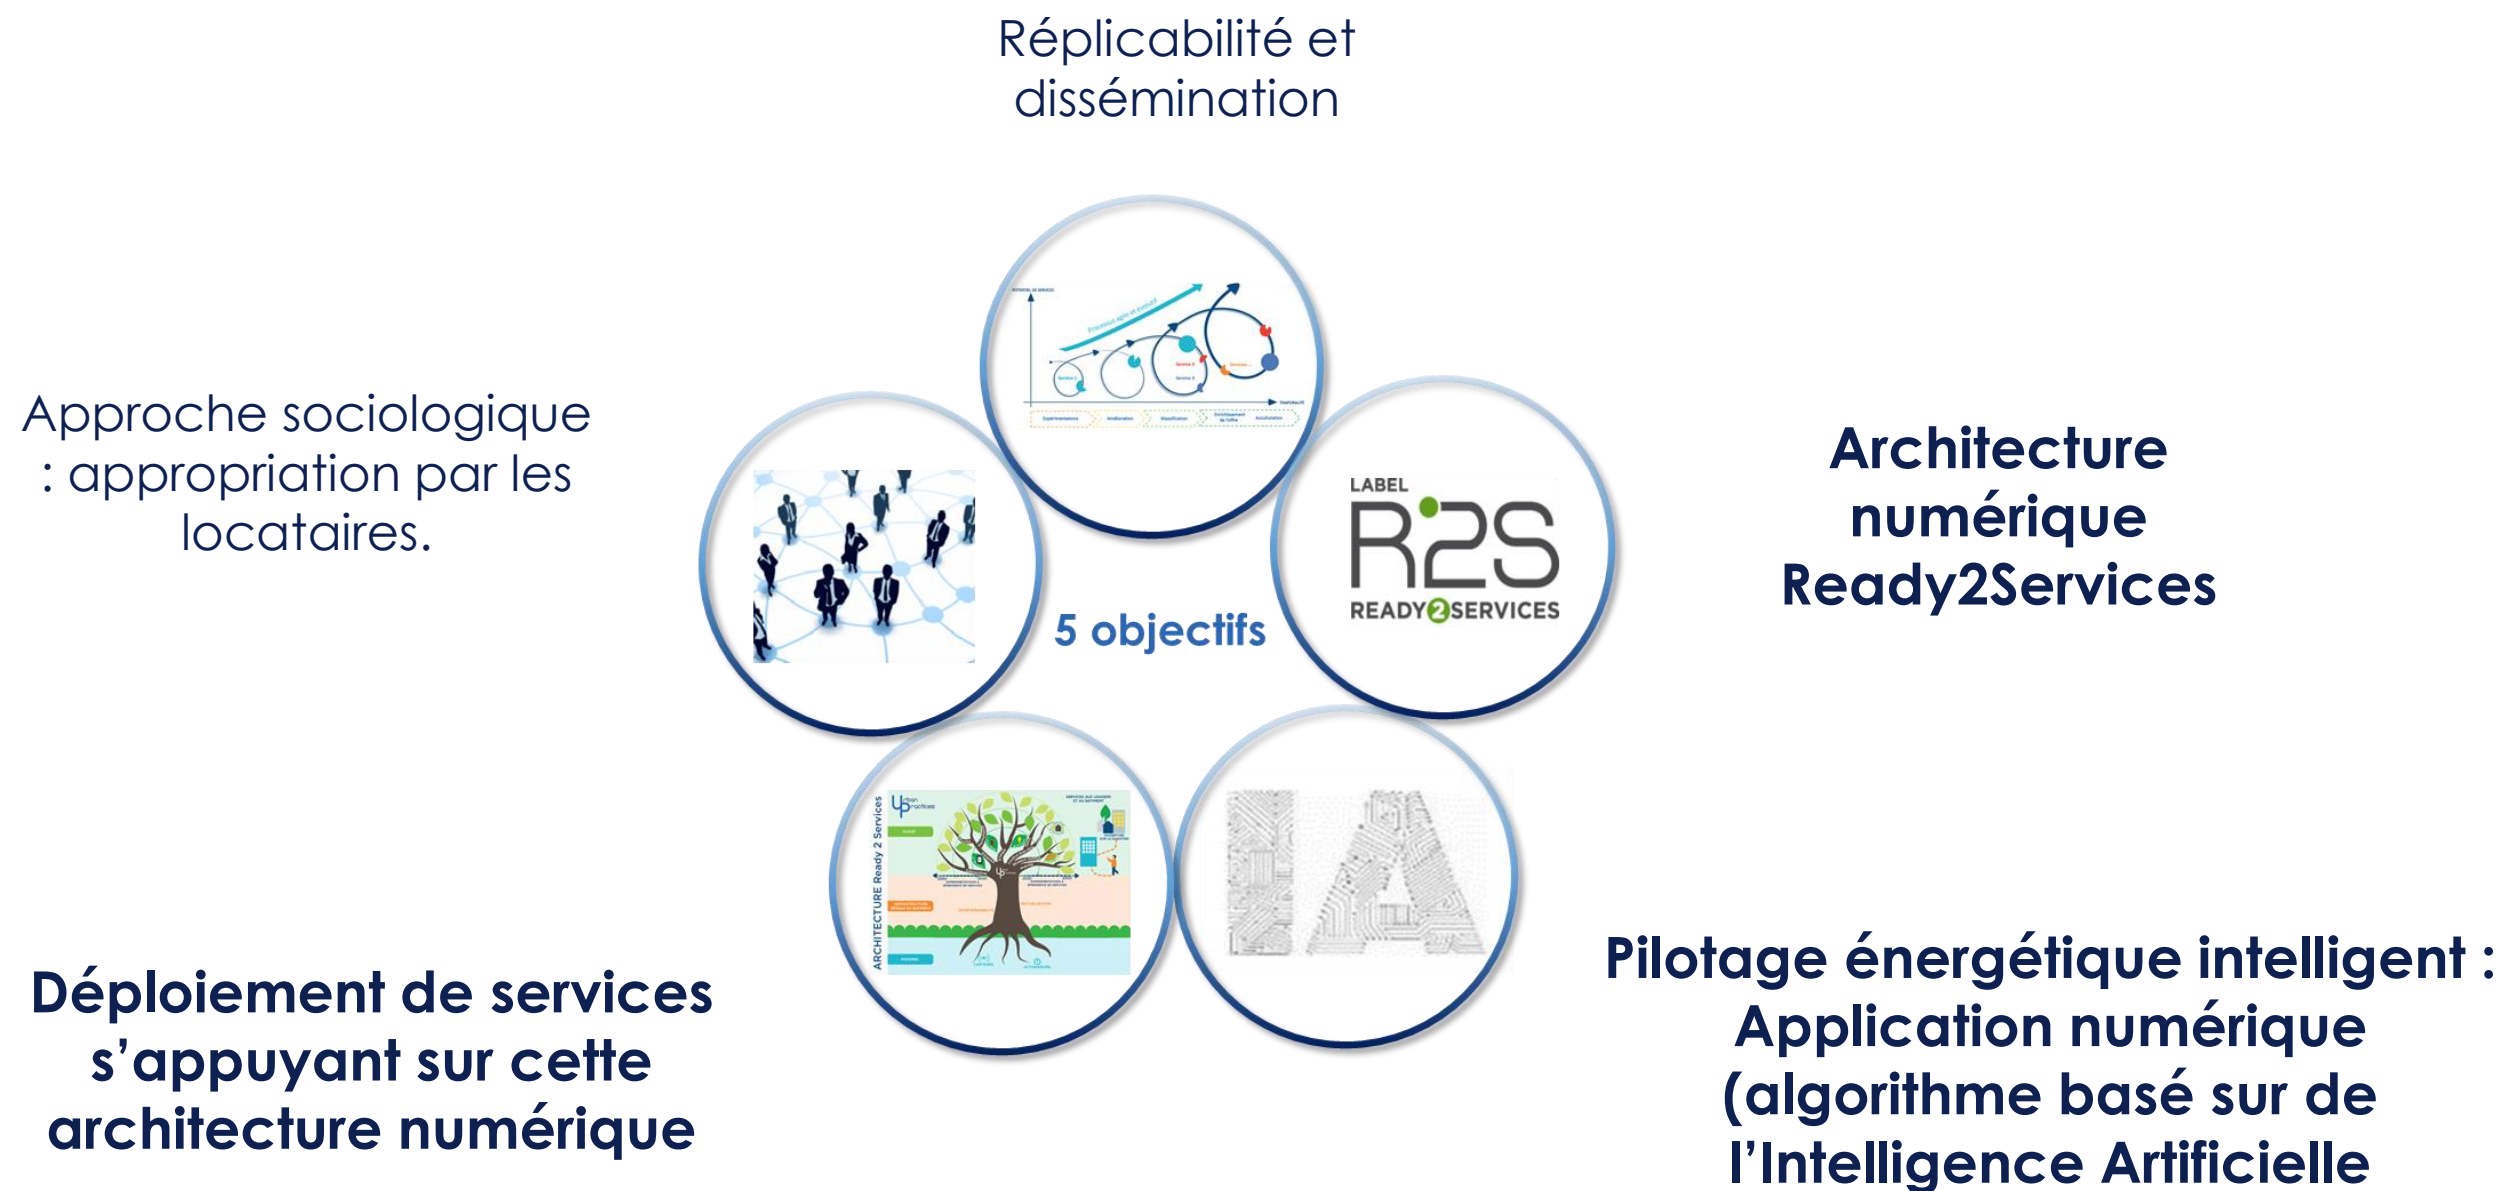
Réplicabilité et dissémination

Approche sociologique : appropriation par les locataires.

5 objectifs

LABEL
R2S
READY2SERVICES

Architecture numérique Ready2Services

ARCHITECTURE Ready 2 Services

Déploiement de services s'appuyant sur cette architecture numérique

Pilotage énergétique intelligent : Application numérique (algorithme basé sur de l'Intelligence Artificielle